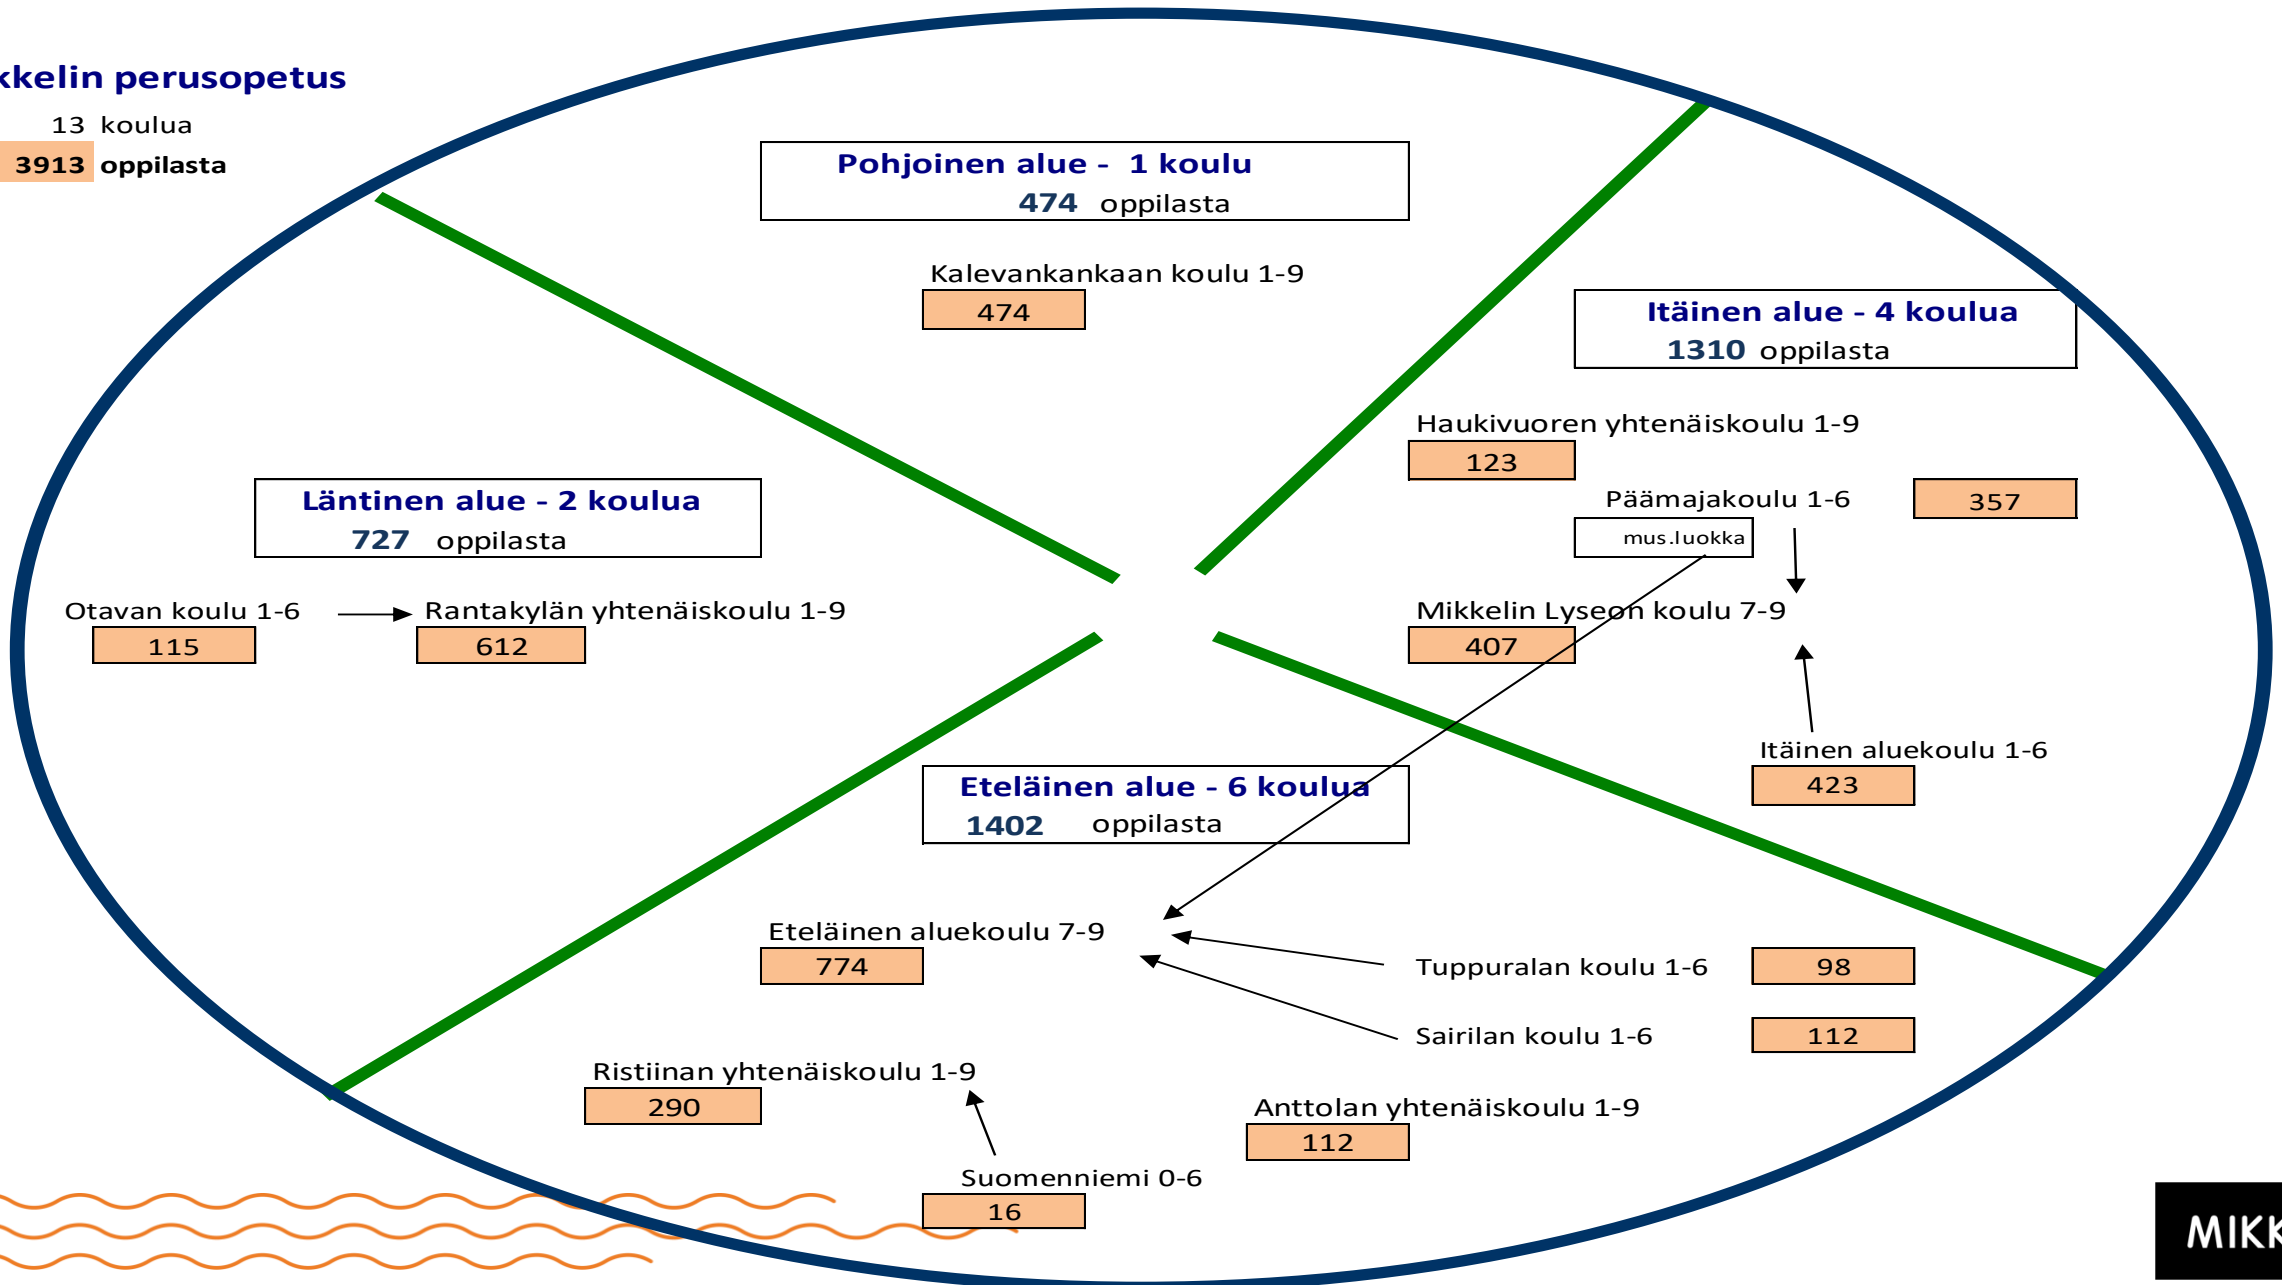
kkelin perusopetus
13 koulua
3913 oppilasta

Pohjoinen alue - 1 koulu
474 oppilasta

Kalevankankaan koulu 1-9
474

Itäinen alue - 4 koulua
1310 oppilasta

Haukivuoren yhtenäiskoulu 1-9
123

Päämajakoulu 1-6
357
mus.luokka

Läntinen alue - 2 koulua
727 oppilasta

Otavan koulu 1-6
115

Rantakylän yhtenäiskoulu 1-9
612

Mikkelin Lyseon koulu 7-9
407

Itäinen aluekoulu 1-6
423

Eteläinen alue - 6 koulua
1402 oppilasta

Eteläinen aluekoulu 7-9
774

Tuppuralan koulu 1-6
98

Sairilan koulu 1-6
112

Ristiinan yhtenäiskoulu 1-9
290

Anttolan yhtenäiskoulu 1-9
112

Suomenniemi 0-6
16

MIKK